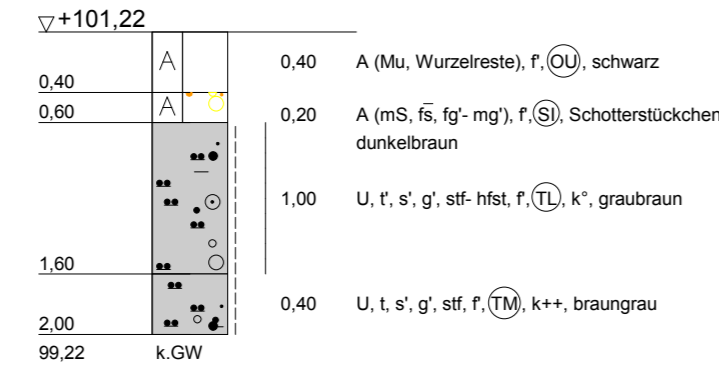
$\bigtriangledown$+101,22

0,40

0,60

1,60

2,00

99,22

A

A

k.GW

0,40 A (Mu, Wurzelreste), f', (OU), schwarz

0,20 A (mS, $\overline{fs}$, fg'- mg'), f', (SI), Schotterstückchen, dunkelbraun

1,00 U, t', s', g', stf- hfst, f', (TL), k°, graubraun

0,40 U, t, s', g', stf, f', (TM), k++, braungrau